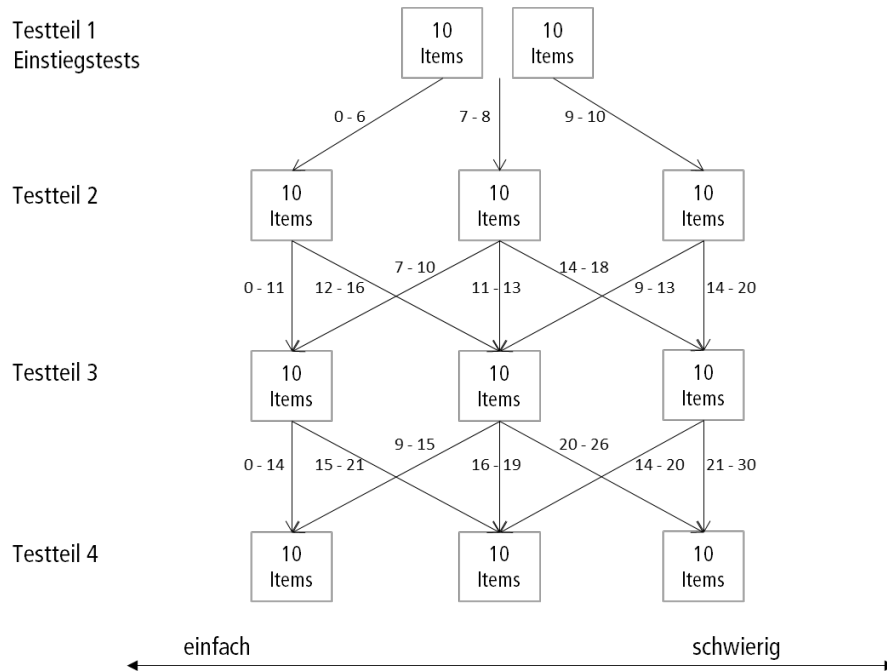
Testteil 1
Einstiegstests

10 Items

10 Items

0 - 6

7 - 8

9 - 10

Testteil 2

10 Items

10 Items

10 Items

0 - 11

12 - 16

7 - 10

11 - 13

14 - 18

9 - 13

14 - 20

Testteil 3

10 Items

10 Items

10 Items

0 - 14

15 - 21

9 - 15

16 - 19

20 - 26

14 - 20

21 - 30

Testteil 4

10 Items

10 Items

10 Items

einfach

schwierig